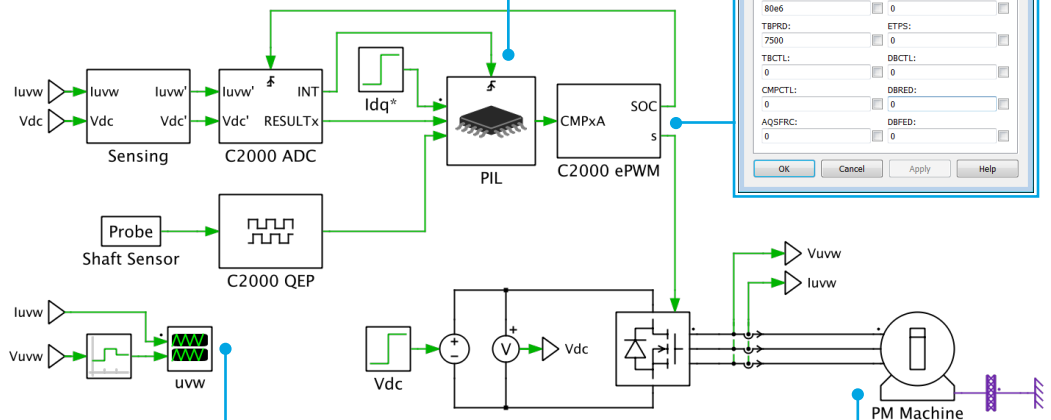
80e6
0
TBPRD:
ETPS:
7500
0
TBCTL:
DBCTL:
0
0
CMPCTL:
DBRED:
0
0
AQSFRC:
DBFED:
0
0
OK
Cancel
Apply
Help

Iuvw
Vdc
Iuvw
Vdc
Iuvw'
Vdc'
Sensing
Iuvw'
Vdc'
INT
RESULTx
C2000 ADC
Idq*
PIL
CMPxA
SOC
s
C2000 ePWM
Probe
Shaft Sensor
C2000 QEP
Vuvw
Iuvw
Iuvw
Vuvw
uvw
V
Vdc
Vdc
PM Machine